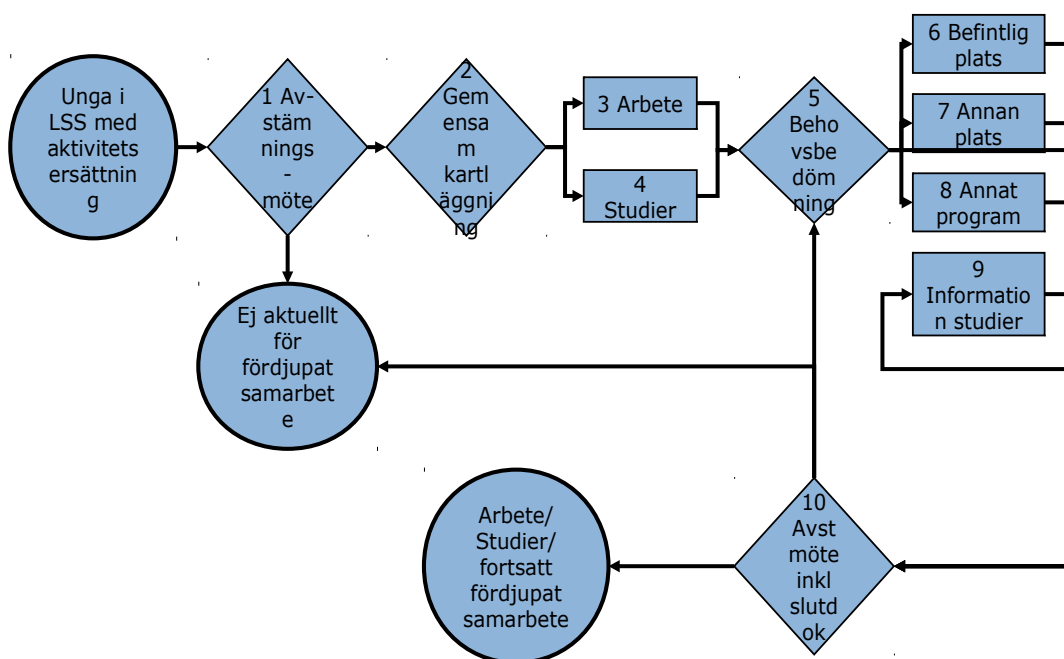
Unga i LSS med aktivitets ersättning

1 Avstämnings-möte

2 Gemensam kartläggning

3 Arbete

4 Studier

5 Behovsbedömning

6 Befintlig plats

7 Annan plats

8 Annat program

9 Information studier

Ej aktuellt för fördjupat samarbete

10 Avst möte inkl slutdok

Arbete/ Studier/ fortsatt fördjupat samarbete